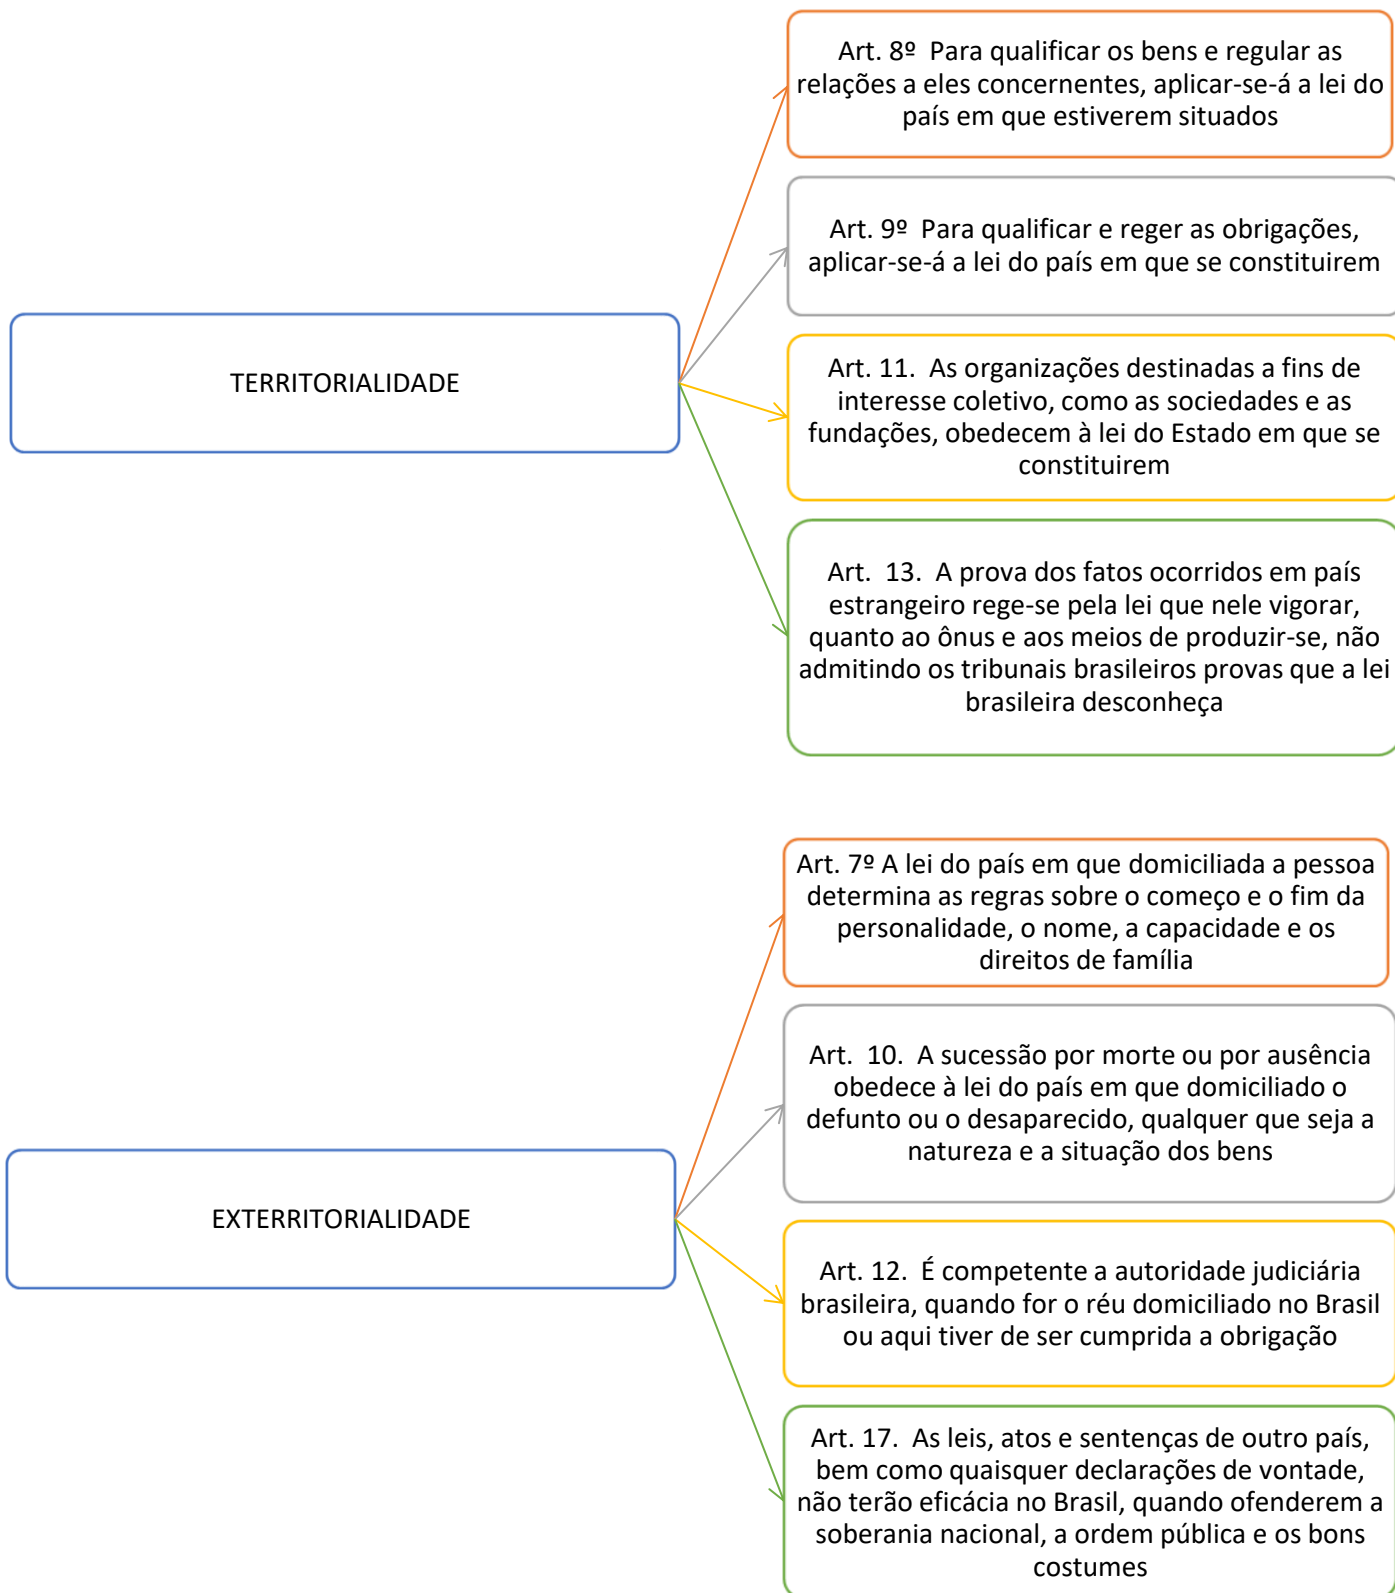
TERRITORIALIDADE

Art. 8º Para qualificar os bens e regular as relações a eles concernentes, aplicar-se-á a lei do país em que estiverem situados

Art. 9º Para qualificar e reger as obrigações, aplicar-se-á a lei do país em que se constituirem

Art. 11. As organizações destinadas a fins de interesse coletivo, como as sociedades e as fundações, obedecem à lei do Estado em que se constituirem

Art. 13. A prova dos fatos ocorridos em país estrangeiro rege-se pela lei que nele vigorar, quanto ao ônus e aos meios de produzir-se, não admitindo os tribunais brasileiros provas que a lei brasileira desconheça

EXTERRITORIALIDADE

Art. 7º A lei do país em que domiciliada a pessoa determina as regras sobre o começo e o fim da personalidade, o nome, a capacidade e os direitos de família

Art. 10. A sucessão por morte ou por ausência obedece à lei do país em que domiciliado o defunto ou o desaparecido, qualquer que seja a natureza e a situação dos bens

Art. 12. É competente a autoridade judiciária brasileira, quando for o réu domiciliado no Brasil ou aqui tiver de ser cumprida a obrigação

Art. 17. As leis, atos e sentenças de outro país, bem como quaisquer declarações de vontade, não terão eficácia no Brasil, quando ofenderem a soberania nacional, a ordem pública e os bons costumes